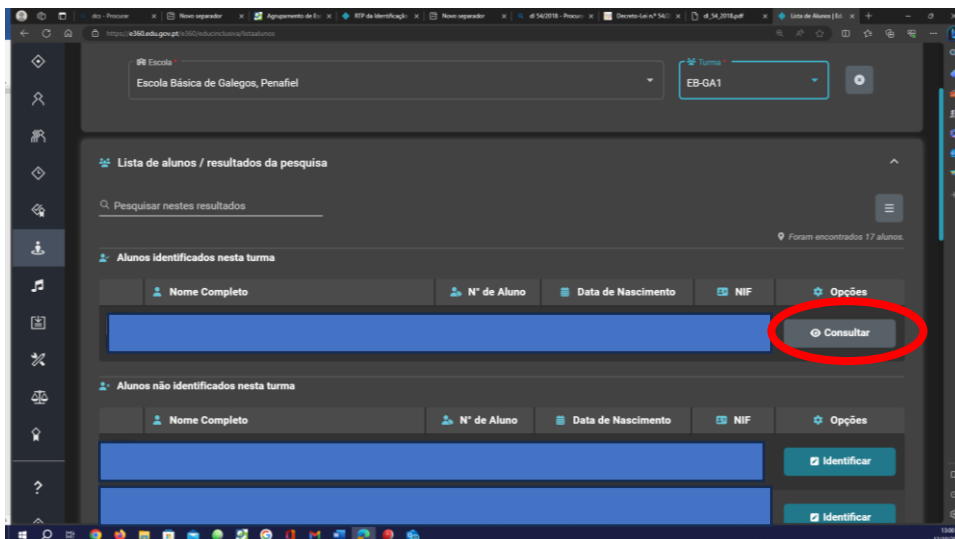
dcs - Procurar | Novo separador | Agrupamento de Es | RTP da Identificação | Novo separador | dl 54/2018 - Procurar | Decreto-Lei n.º 54/2 | dl_54_2018.pdf | Lista de Alunos | Ed

https://e360.edu.gov.pt/e360/educinclusiva/listaalunos

Escola *
Escola Básica de Galegos, Penafiel

Turma *
EB-GA1

Lista de alunos / resultados da pesquisa

Pesquisar nestes resultados

Foram encontrados 17 alunos.

Alunos identificados nesta turma

| Nome Completo | Nº de Aluno | Data de Nascimento | NIF | Opções |
|---|---|---|---|---|
| | | | | Consultar |

Alunos não identificados nesta turma

| Nome Completo | Nº de Aluno | Data de Nascimento | NIF | Opções |
|---|---|---|---|---|
| | | | | Identificar |
| | | | | Identificar |

?

13:00